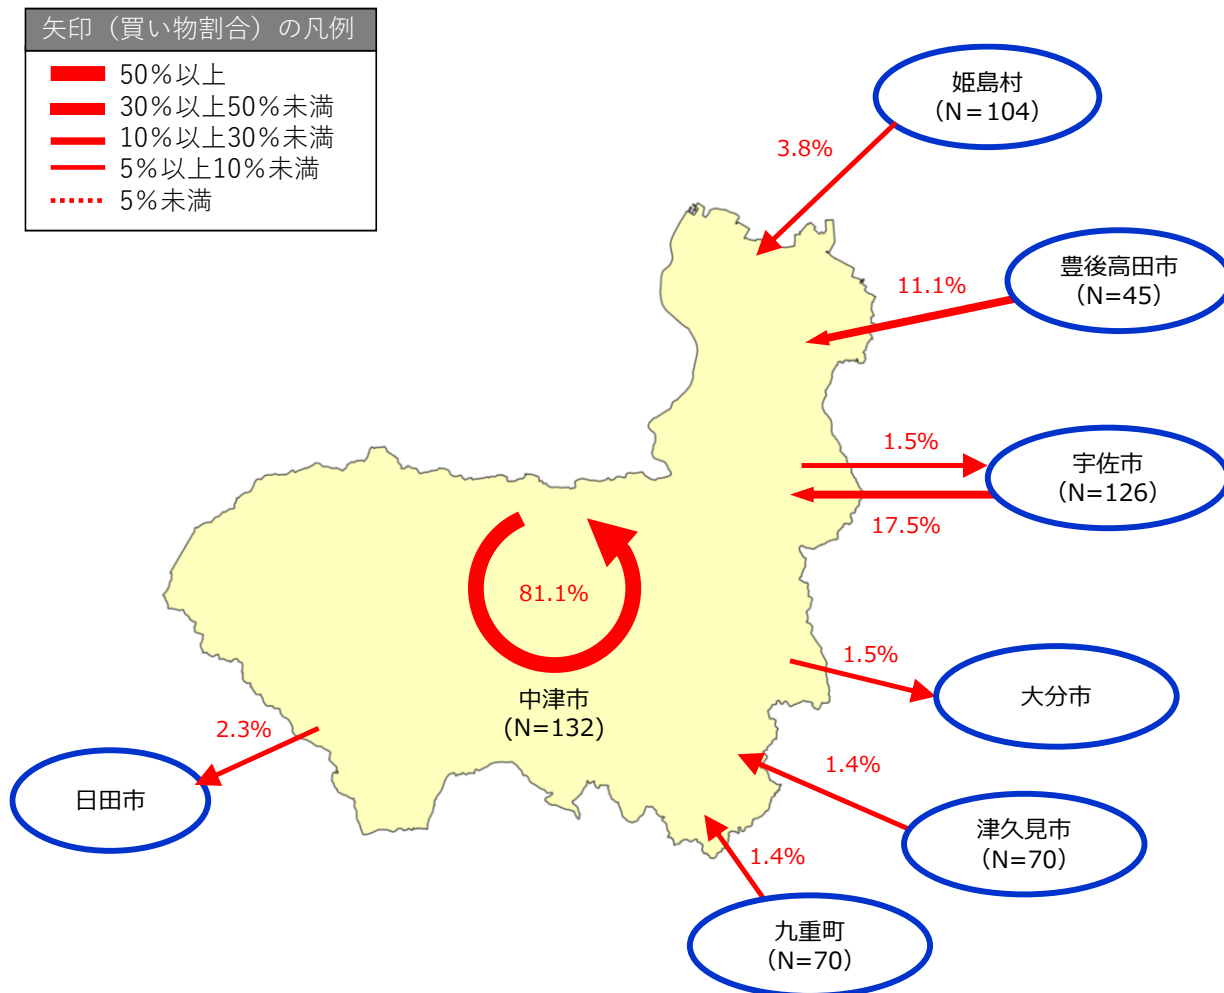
矢印（買い物割合）の凡例
50％以上
30％以上50％未満
10％以上30％未満
5％以上10％未満
5％未満

姫島村
（N＝104）
3.8%

豊後高田市
（N=45）
11.1%

1.5%
宇佐市
（N=126）
17.5%

81.1%
中津市
（N=132）

1.5%
大分市

2.3%
日田市

1.4%
津久見市
（N=70）

1.4%
九重町
（N=70）